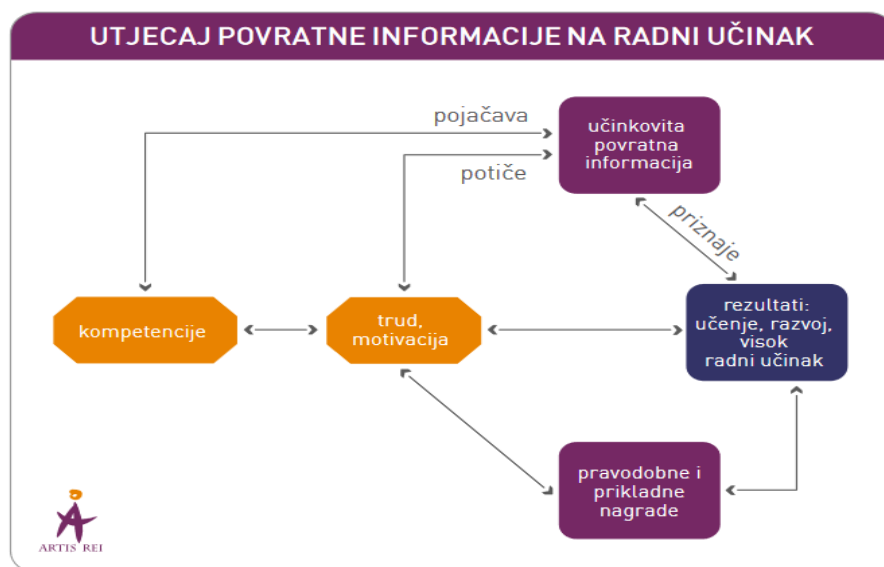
UTJECAJ POVRATNE INFORMACIJE NA RADNI UČINAK

pojačava

potiče

učinkovita povratna informacija

priznaje

kompetencije

trud, motivacija

rezultati: učenje, razvoj, visok radni učinak

pravodobne i prikladne nagrade

ARTIS REI